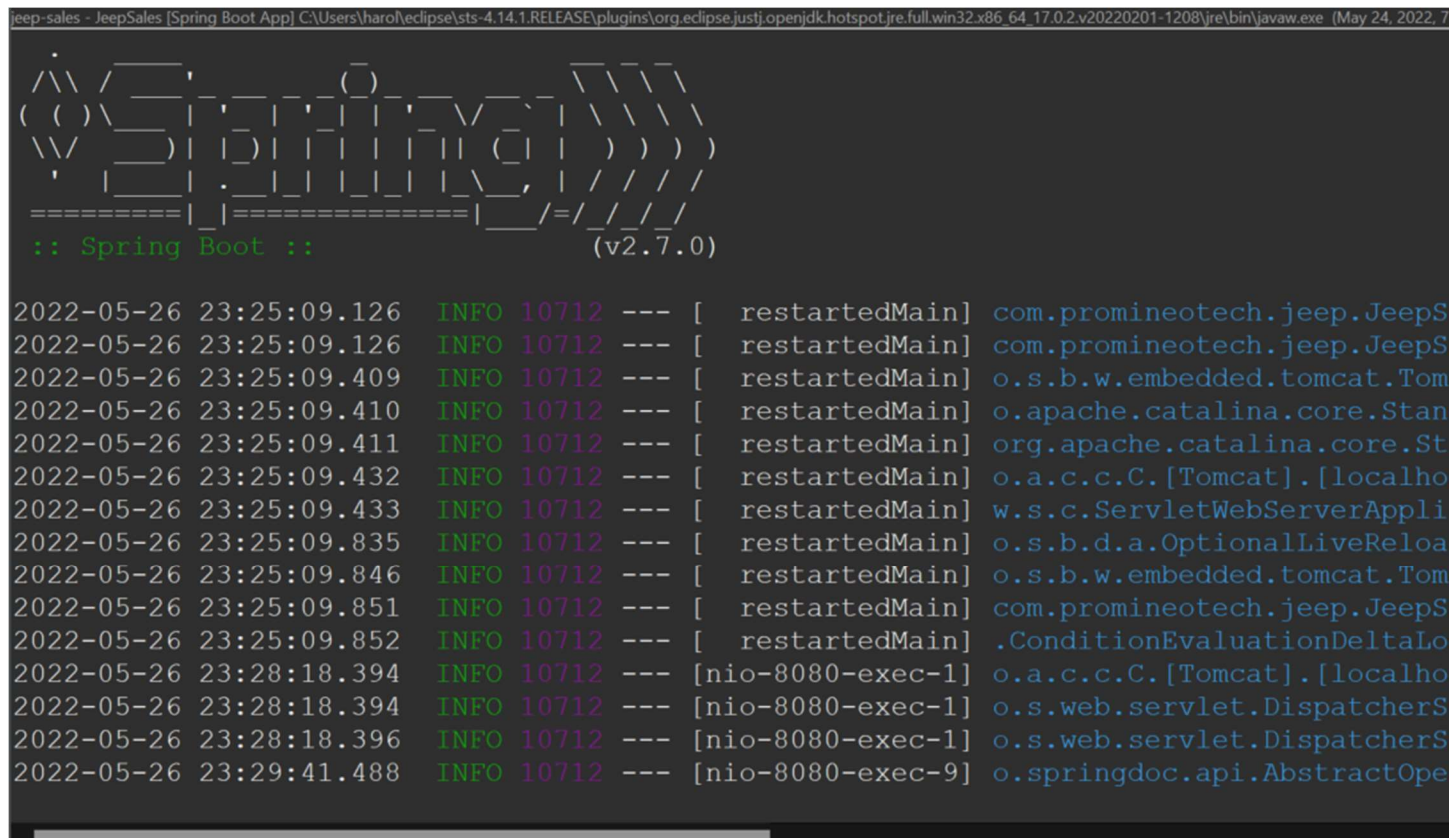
jeep-sales - JeepSales [Spring Boot App] C:\Users\harol\eclipse\sts-4.14.1.RELEASE\plugins\org.eclipse.justj.openjdk.hotspot.jre.full.win32.x86_64_17.0.2.v20220201-1208\jre\bin\javaw.exe (May 24, 2022, 7

```
  .   ____          _            __ _ _
 /\\ / ___'_ __ _ _(_)_ __  __ _ \ \ \ \
( ( )\___ | '_ | '_| | '_ \/ _` | \ \ \ \
 \\/  ___)| |_)| | | | | || (_| |  ) ) ) )
  '  |____| .__|_| |_|_| |_\__, | / / / /
 =========|_|==============|___/=/_/_/_/
 :: Spring Boot ::                (v2.7.0)
```

2022-05-26 23:25:09.126 INFO 10712 --- [ restartedMain] com.promineotech.jeep.JeepS
2022-05-26 23:25:09.126 INFO 10712 --- [ restartedMain] com.promineotech.jeep.JeepS
2022-05-26 23:25:09.409 INFO 10712 --- [ restartedMain] o.s.b.w.embedded.tomcat.Tom
2022-05-26 23:25:09.410 INFO 10712 --- [ restartedMain] o.apache.catalina.core.Stan
2022-05-26 23:25:09.411 INFO 10712 --- [ restartedMain] org.apache.catalina.core.St
2022-05-26 23:25:09.432 INFO 10712 --- [ restartedMain] o.a.c.c.C.[Tomcat].[localho
2022-05-26 23:25:09.433 INFO 10712 --- [ restartedMain] w.s.c.ServletWebServerAppli
2022-05-26 23:25:09.835 INFO 10712 --- [ restartedMain] o.s.b.d.a.OptionalLiveReloa
2022-05-26 23:25:09.846 INFO 10712 --- [ restartedMain] o.s.b.w.embedded.tomcat.Tom
2022-05-26 23:25:09.851 INFO 10712 --- [ restartedMain] com.promineotech.jeep.JeepS
2022-05-26 23:25:09.852 INFO 10712 --- [ restartedMain] .ConditionEvaluationDeltaLo
2022-05-26 23:28:18.394 INFO 10712 --- [nio-8080-exec-1] o.a.c.c.C.[Tomcat].[localho
2022-05-26 23:28:18.394 INFO 10712 --- [nio-8080-exec-1] o.s.web.servlet.DispatcherS
2022-05-26 23:28:18.396 INFO 10712 --- [nio-8080-exec-1] o.s.web.servlet.DispatcherS
2022-05-26 23:29:41.488 INFO 10712 --- [nio-8080-exec-9] o.springdoc.api.AbstractOpe